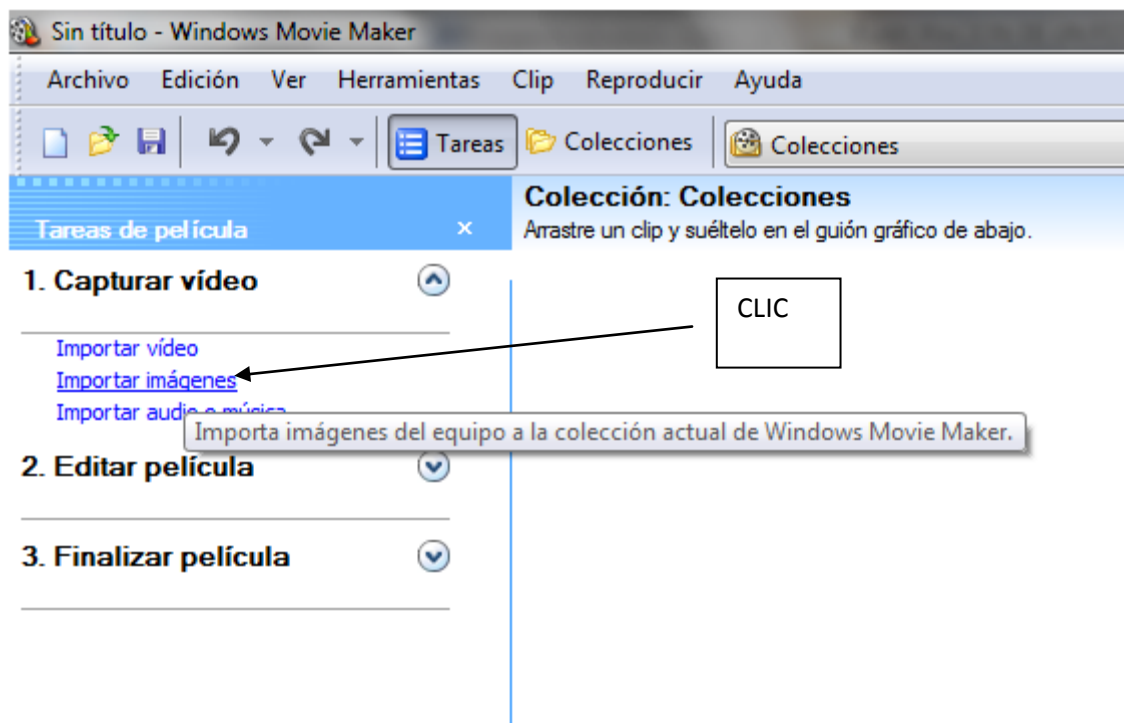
Sin título - Windows Movie Maker

Archivo Edición Ver Herramientas Clip Reproducir Ayuda

Tareas Colecciones Colecciones

Tareas de película ×

Colección: Colecciones
Arrastre un clip y suéltelo en el guión gráfico de abajo.

1. Capturar vídeo

CLIC

Importar vídeo
Importar imágenes
Importar audio o música

Importa imágenes del equipo a la colección actual de Windows Movie Maker.

2. Editar película

3. Finalizar película